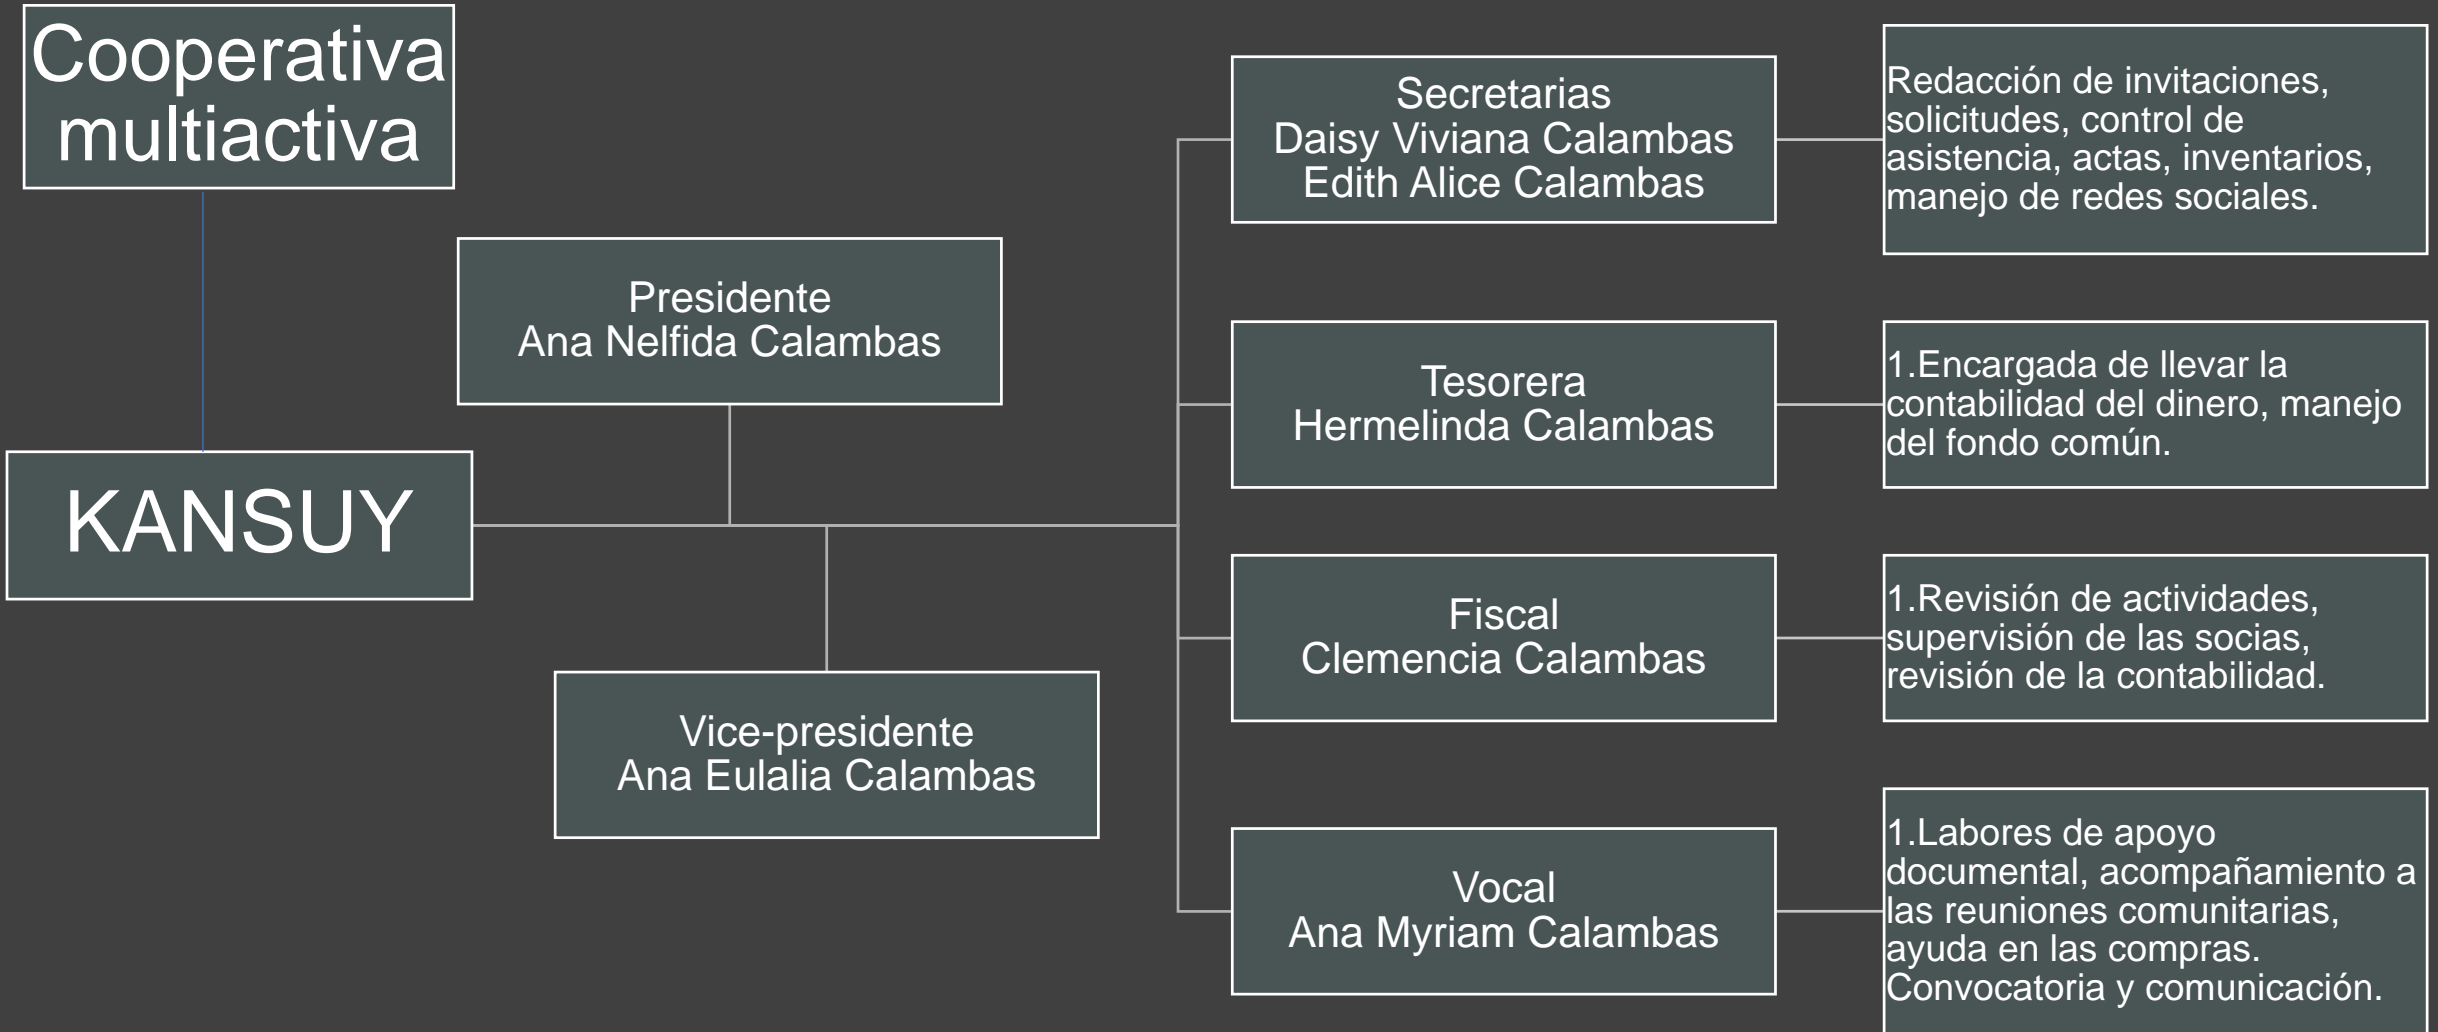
Cooperativa multiactiva

KANSUY

Presidente
Ana Nelfida Calambas

Vice-presidente
Ana Eulalia Calambas

Secretarias
Daisy Viviana Calambas
Edith Alice Calambas

Redacción de invitaciones, solicitudes, control de asistencia, actas, inventarios, manejo de redes sociales.

Tesorera
Hermelinda Calambas

1.Encargada de llevar la contabilidad del dinero, manejo del fondo común.

Fiscal
Clemencia Calambas

1.Revisión de actividades, supervisión de las socias, revisión de la contabilidad.

Vocal
Ana Myriam Calambas

1.Labores de apoyo documental, acompañamiento a las reuniones comunitarias, ayuda en las compras. Convocatoria y comunicación.